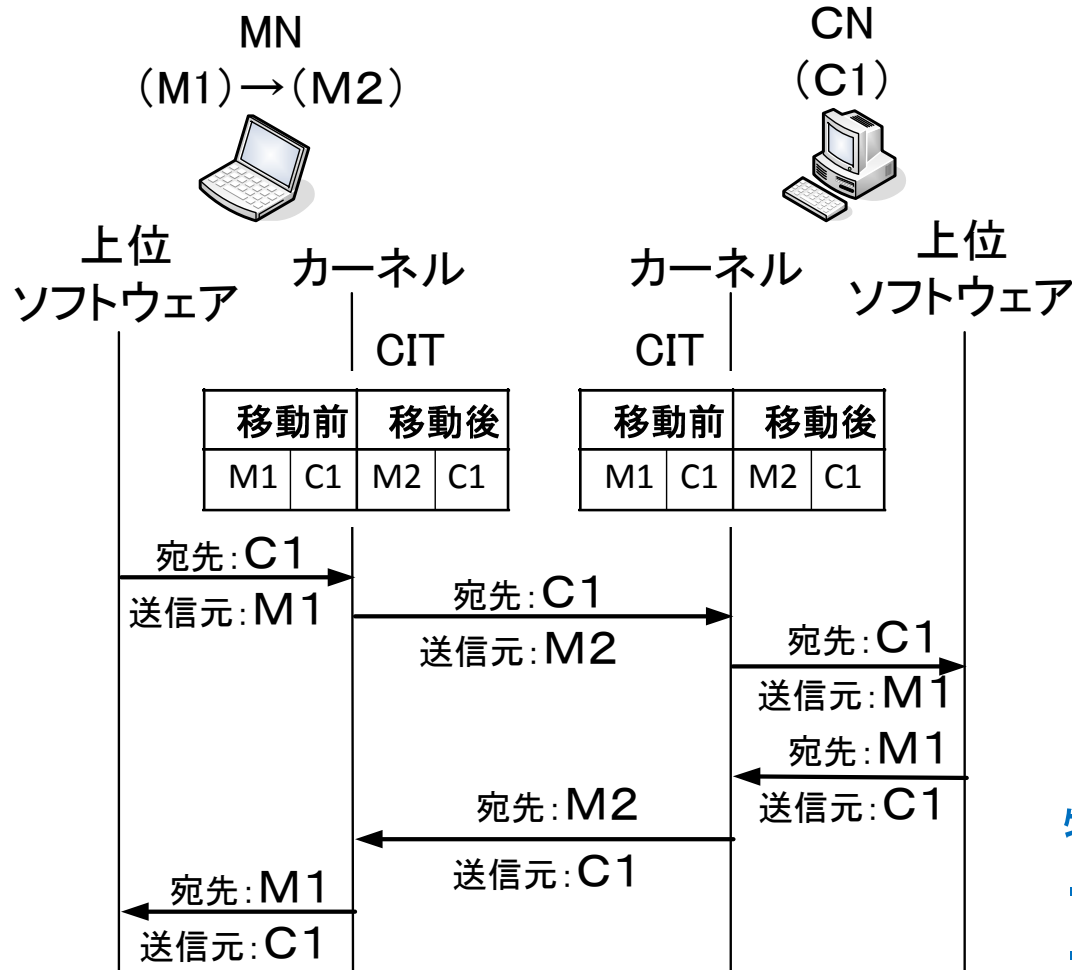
MN
(M1)→(M2)

CN
(C1)

上位
ソフトウェア

カーネル

カーネル

上位
ソフトウェア

CIT

CIT

| 移動前 | | 移動後 | |
|---|---|---|---|
| M1 | C1 | M2 | C1 |

| 移動前 | | 移動後 | |
|---|---|---|---|
| M1 | C1 | M2 | C1 |

宛先:C1
送信元:M1

宛先:C1
送信元:M2

宛先:C1
送信元:M1

宛先:M1
送信元:C1

宛先:M2
送信元:C1

宛先:M1
送信元:C1

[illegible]